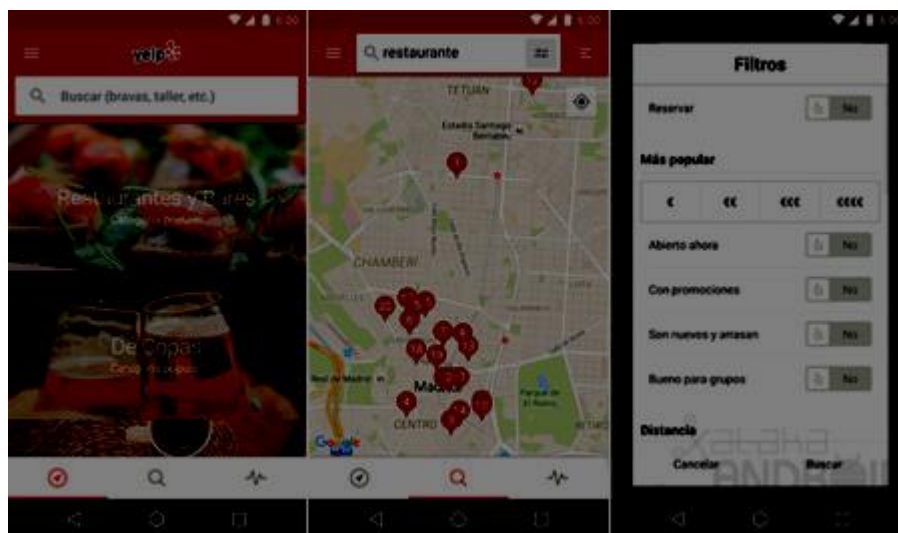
yelp

Buscar (bravas, taller, etc.)

Restaurantes y Bares

De Copas

restaurante

TETUAN

Estadio Santiago Bernabéu

CHAMBERÍ

Madrid

CENTRO

Google

Filtros

Reservar

No

Más popular

€

€€

€€€

€€€€

Abierto ahora

No

Con promociones

No

Son nuevos y arrasan

No

Bueno para grupos

No

Distancia

Cancelar

Buscar

xataka ANDROID